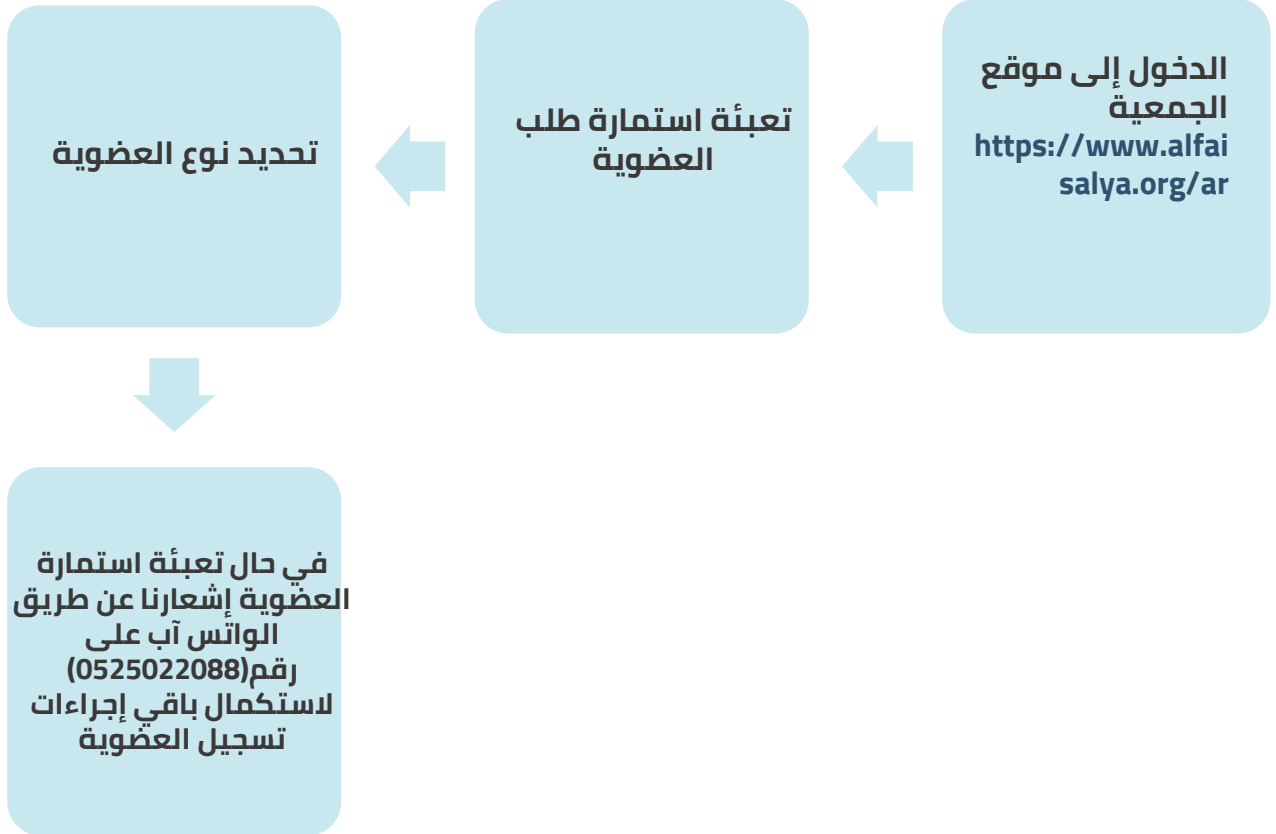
الدخول إلى موقع الجمعية https://www.alfaisalya.org/ar

تعبئة استمارة طلب العضوية

تحديد نوع العضوية

في حال تعبئة استمارة العضوية إشعارنا عن طريق الواتس آب على رقم(0525022088) لاستكمال باقي إجراءات تسجيل العضوية